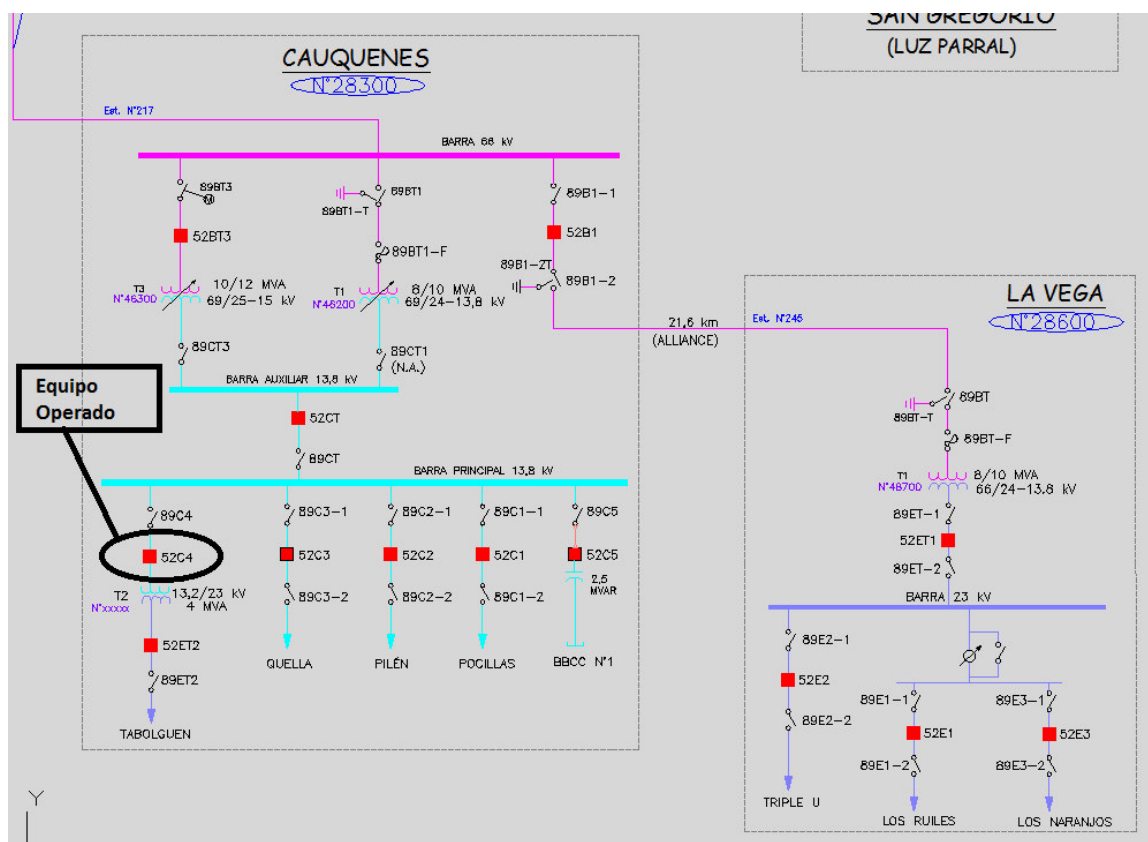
SAN GREGORIO
(LUZ PARRAL)

CAUQUENES
N°28300

Est. N°217

BARRA 66 kV

89BT3
52BT3
T3
N°46300
10/12 MVA
69/25-15 kV
89CT3

89BT1-T
89BT1
89BT1-F
T1
N°46200
8/10 MVA
69/24-13,8 kV
89CT1
(N.A.)

89B1-1
52B1
89B1-2T
89B1-2

21,6 km
(ALLIANCE)

Est. N°246

LA VEGA
N°28600

Equipo
Operado

BARRA AUXILIAR 13,8 kV
52CT
89CT
BARRA PRINCIPAL 13,8 kV

89C4
52C4
T2
N°xxxxx
13,2/23 kV
4 MVA
52ET2
89ET2
TABOLGUEN

89C3-1
52C3
89C3-2
QUELLA

89C2-1
52C2
89C2-2
PILÉN

89C1-1
52C1
89C1-2
POCILLAS

89C5
52C5
2,5
MVAR
BBCC N°1

89BT-T
89BT
89BT-F
T1
N°46700
8/10 MVA
66/24-13.8 kV
89ET-1
52ET1
89ET-2
BARRA 23 kV

89E2-1
52E2
89E2-2
TRIPLE U

89E1-1
52E1
89E1-2
LOS RUILES

89E3-1
52E3
89E3-2
LOS NARANJOS

Y